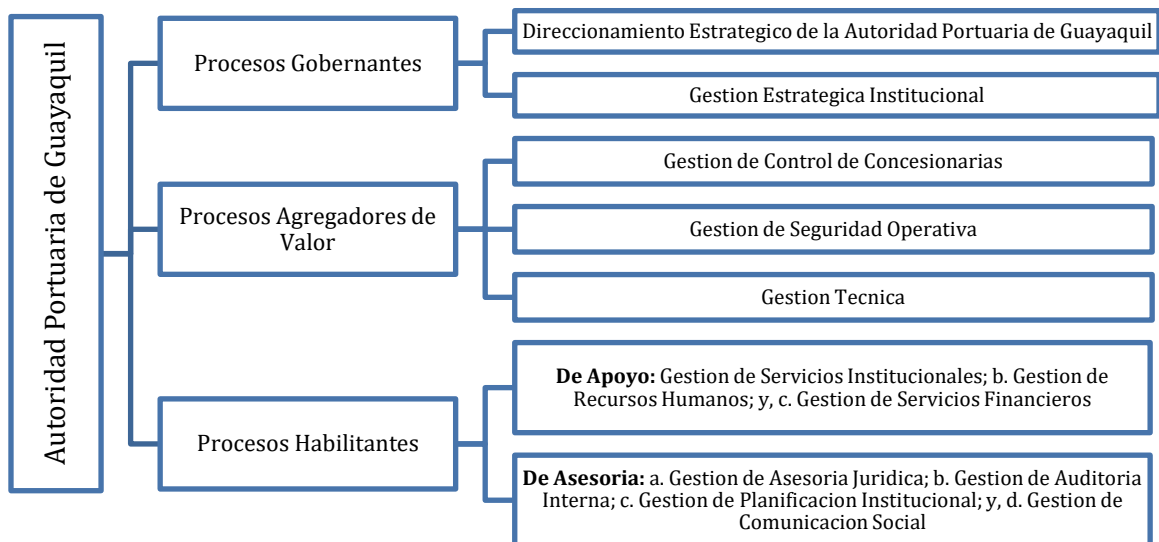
Autoridad Portuaria de Guayaquil

Procesos Gobernantes

Direccionamiento Estrategico de la Autoridad Portuaria de Guayaquil

Gestion Estrategica Institucional

Procesos Agregadores de Valor

Gestion de Control de Concesionarias

Gestion de Seguridad Operativa

Gestion Tecnica

Procesos Habilitantes

**De Apoyo:** Gestion de Servicios Institucionales; b. Gestion de Recursos Humanos; y, c. Gestion de Servicios Financieros

**De Asesoria:** a. Gestion de Asesoria Juridica; b. Gestion de Auditoria Interna; c. Gestion de Planificacion Institucional; y, d. Gestion de Comunicacion Social